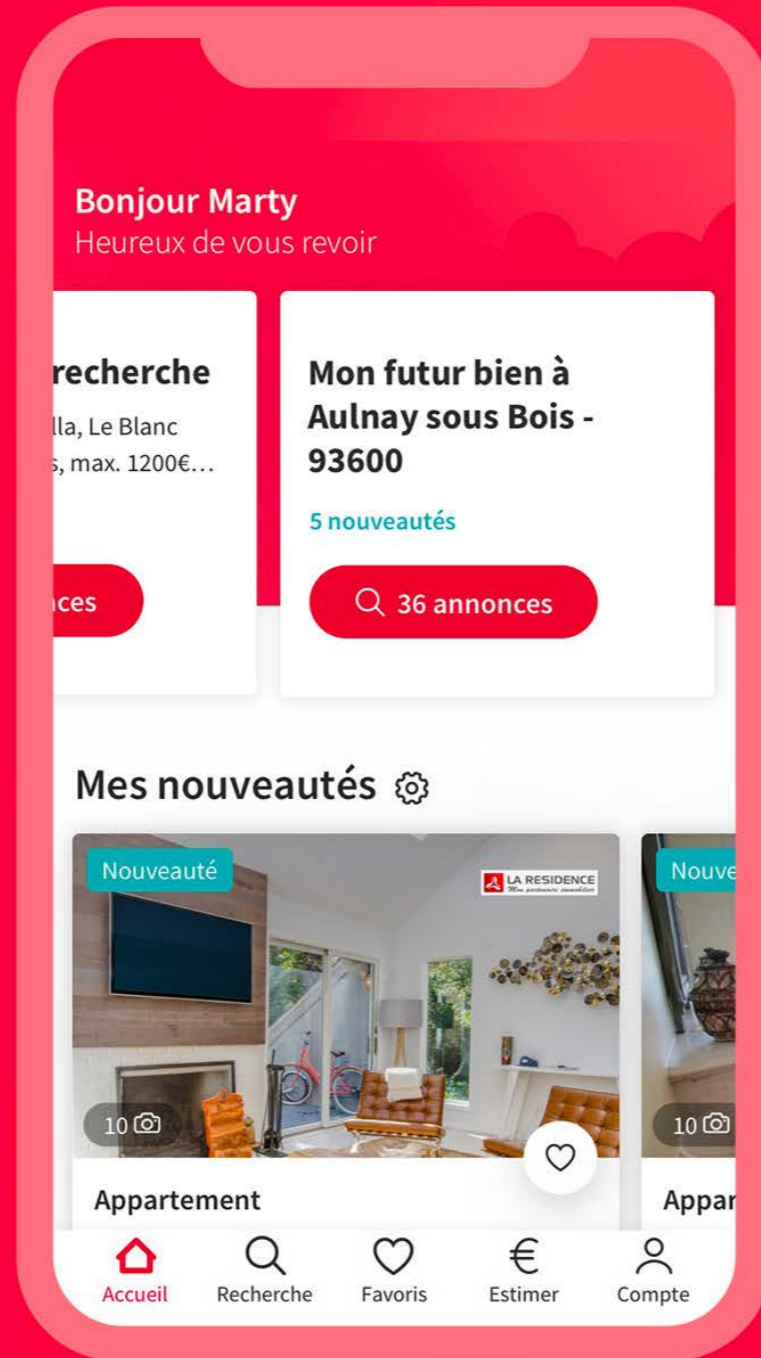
Bonjour Marty
Heureux de vous revoir

recherche
lla, Le Blanc
, max. 1200€…

nces

Mon futur bien à Aulnay sous Bois - 93600

5 nouveautés

36 annonces

Mes nouveautés

Nouveauté

LA RESIDENCE
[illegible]

10

Appartement

Nouve

10

Appar

Accueil
Recherche
Favoris
Estimer
Compte